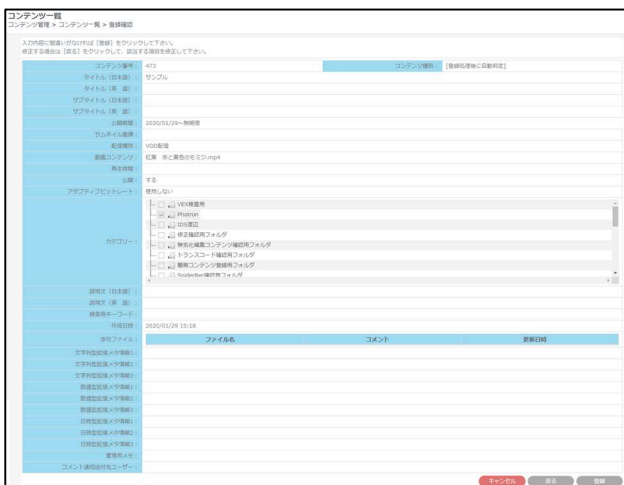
コンテンツ一覧
コンテンツ管理 > コンテンツ一覧 > 登録確認

入力内容に間違いがなければ［登録］をクリックして下さい。
修正する場合は［戻る］をクリックして、該当する項目を修正して下さい。

コンテンツ番号： 473
コンテンツ種別： ［登録処理後に自動判定］
タイトル（日本語）： サンプル
タイトル（英語）：
サブタイトル（日本語）：
サブタイトル（英語）：
公開期間： 2020/01/29～無期限
サムネイル画像：
配信種別： VOD配信
動画コンテンツ： 紅葉 赤と黄色のモミジ.mp4
再生時間：
公開： する
アダプティブビットレート： 使用しない
カテゴリー：
VEX検証用
Photron
IDS運辺
修正確認用フォルダ
無劣化編集コンテンツ確認用フォルダ
トランスコード確認用フォルダ
簡易コンテンツ登録用フォルダ
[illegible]
説明文（日本語）：
説明文（英語）：
検索用キーワード：
作成日時： 2020/01/29 15:18
添付ファイル：

| ファイル名 | コメント | 更新日時 |
|---|---|---|

文字列型拡張メタ情報1：
文字列型拡張メタ情報2：
文字列型拡張メタ情報3：
数値型拡張メタ情報1：
数値型拡張メタ情報2：
数値型拡張メタ情報3：
日時型拡張メタ情報1：
日時型拡張メタ情報2：
日時型拡張メタ情報3：
管理用メモ：
コメント通知送付先ユーザー：

キャンセル 戻る 登録